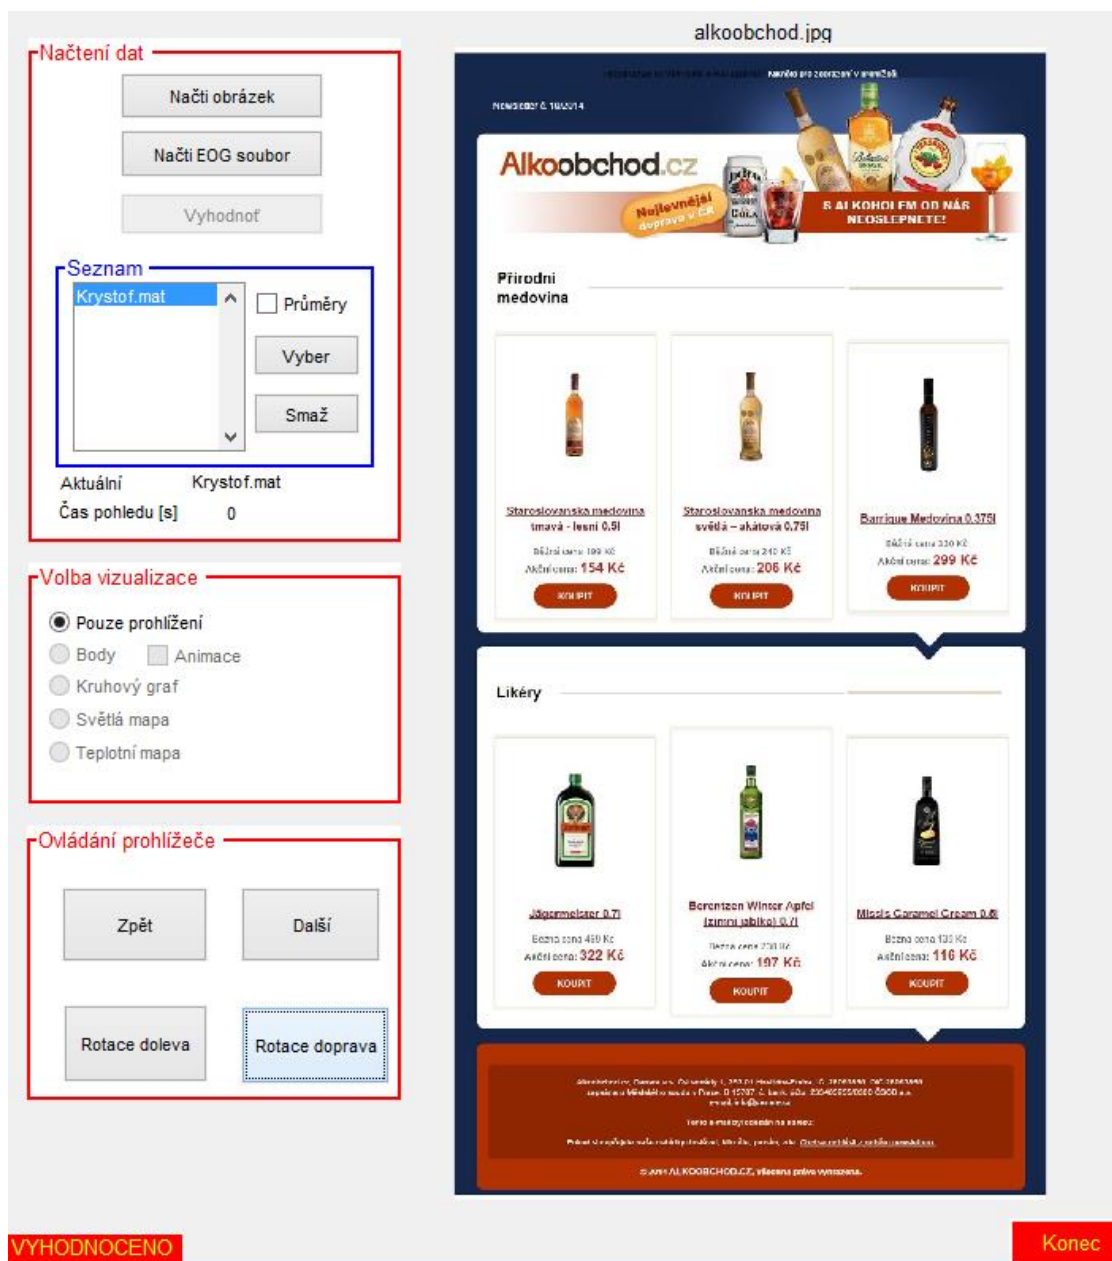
Načtení dat

Načti obrázek

Načti EOG soubor

Vyhodnoť

Seznam

Krystof.mat

Průměry

Vyber

Smaž

Aktuální Krystof.mat

Čas pohledu [s] 0

Volba vizualizace

Pouze prohlížení

Body

Animace

Kruhový graf

Světlá mapa

Teplotní mapa

Ovládání prohlížeče

Zpět

Další

Rotace doleva

Rotace doprava

alkoobchod.jpg

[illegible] Klikněte pro zobrazení v prohlížeči

Newsletter č. 10/2014

Alkoobchod.cz

Nejlevnější doprava v ČR

S ALKOHOLEM OD NÁS NEOSLEPNETE!

Přírodní medovina

Staroslovanská medovina tmavá - lesní 0,5l
Běžná cena 189 Kč
Akční cena: 154 Kč
KOUPIT

Staroslovanská medovina světlá – akátová 0,75l
Běžná cena 240 Kč
Akční cena: 206 Kč
KOUPIT

Barrique Medovina 0,375l
Běžná cena 330 Kč
Akční cena: 299 Kč
KOUPIT

Likéry

Jägermeister 0,7l
Běžná cena 469 Kč
Akční cena: 322 Kč
KOUPIT

Berentzen Winter Apfel (zimní jablko) 0,7l
Běžná cena 230 Kč
Akční cena: 197 Kč
KOUPIT

Missis Caramel Cream 0,6l
Běžná cena 138 Kč
Akční cena: 116 Kč
KOUPIT

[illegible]

© 2014 ALKOOBCHOD.CZ, všechna práva vyhrazena.

VYHODNOCENO

Konec